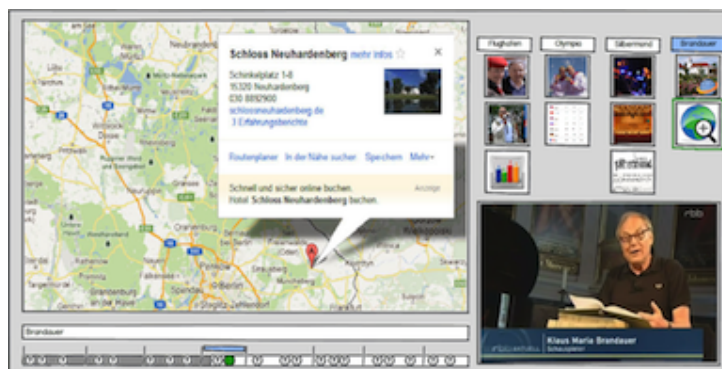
Schloss Neuhardenberg mehr Infos ☆ ×

Schinkelplatz 1-8
15320 Neuhardenberg
030 8892900
schlossneuhardenberg.de
3 Erfahrungsberichte

Routenplaner In der Nähe suchen Speichern Mehr

Schnell und sicher online buchen. Hotel Schloss Neuhardenberg buchen. Anzeige

Flughafen
Olympia
Silbermond
Brandauer

rbb

Klaus Maria Brandauer
Schauspieler

Brandauer